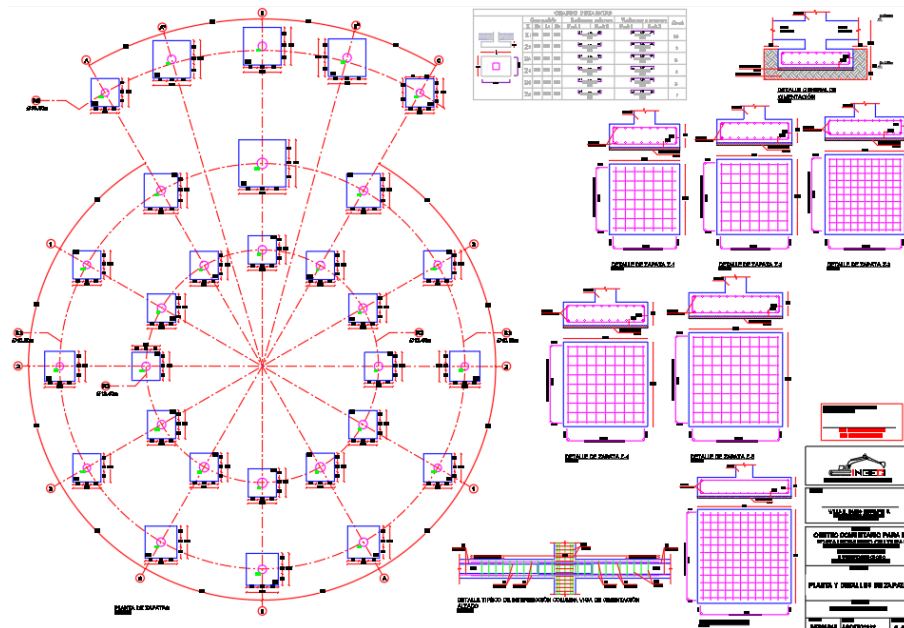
CUADRO DE ZAPATAS

DETALLE GENERAL DE CIMENTACION

DETALLE DE ZAPATA Z-1

DETALLE DE ZAPATA Z-2

DETALLE DE ZAPATA Z-3

DETALLE DE ZAPATA Z-4

DETALLE DE ZAPATA Z-5

PLANTA DE ZAPATAS

DETALLE TIPICO DE INTERSECCION COLUMNA VIGA DE CIMENTACION ALZADO

INGE

CENTRO COMUNITARIO PARA EL

PLANTA Y DETALLES DE ZAPATAS